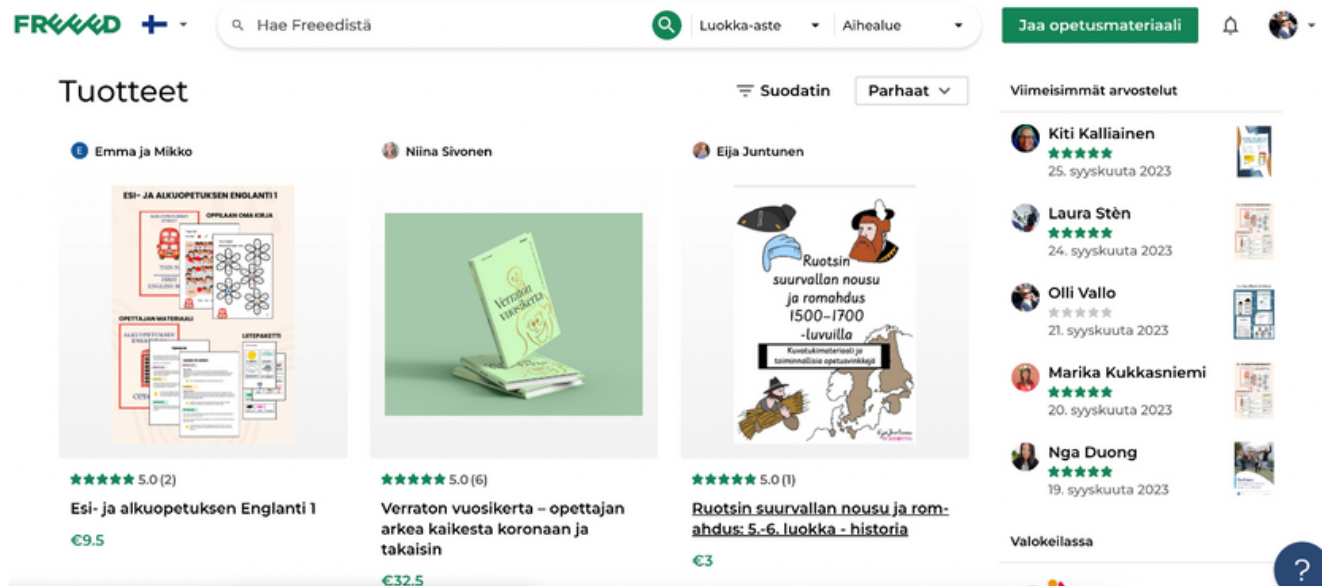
FREEED

Hae Freeedistä

Luokka-aste

Aihealue

Jaa opetusmateriaali

Tuotteet

Suodatin

Parhaat

E Emma ja Mikko

ESI- JA ALKUOPETUKSEN ENGLANTI 1

OPPILAAN OMA KIRJA

OPETTAJAN MATERIAALI

LIITEPAKETTI

★★★★★ 5.0 (2)

Esi- ja alkuopetuksen Englanti 1

€9.5

Niina Sivonen

Verraton vuosikerta

★★★★★ 5.0 (6)

Verraton vuosikerta – opettajan arkea kaikesta koronaan ja takaisin

€32.5

Eija Juntunen

Ruotsin suurvallan nousu ja romahdus 1500–1700 -luvuilla

Kuvatukimateriaali ja toiminnallisia opetusvinkkejä

★★★★★ 5.0 (1)

Ruotsin suurvallan nousu ja romahdus: 5.-6. luokka - historia

€3

Viimeisimmät arvostelut

Kiti Kalliainen
★★★★★
25. syyskuuta 2023

Laura Stèn
★★★★★
24. syyskuuta 2023

Olli Vallo
★★★★★
21. syyskuuta 2023

Marika Kukkasniemi
★★★★★
20. syyskuuta 2023

Nga Duong
★★★★★
19. syyskuuta 2023

Valokeilassa

?